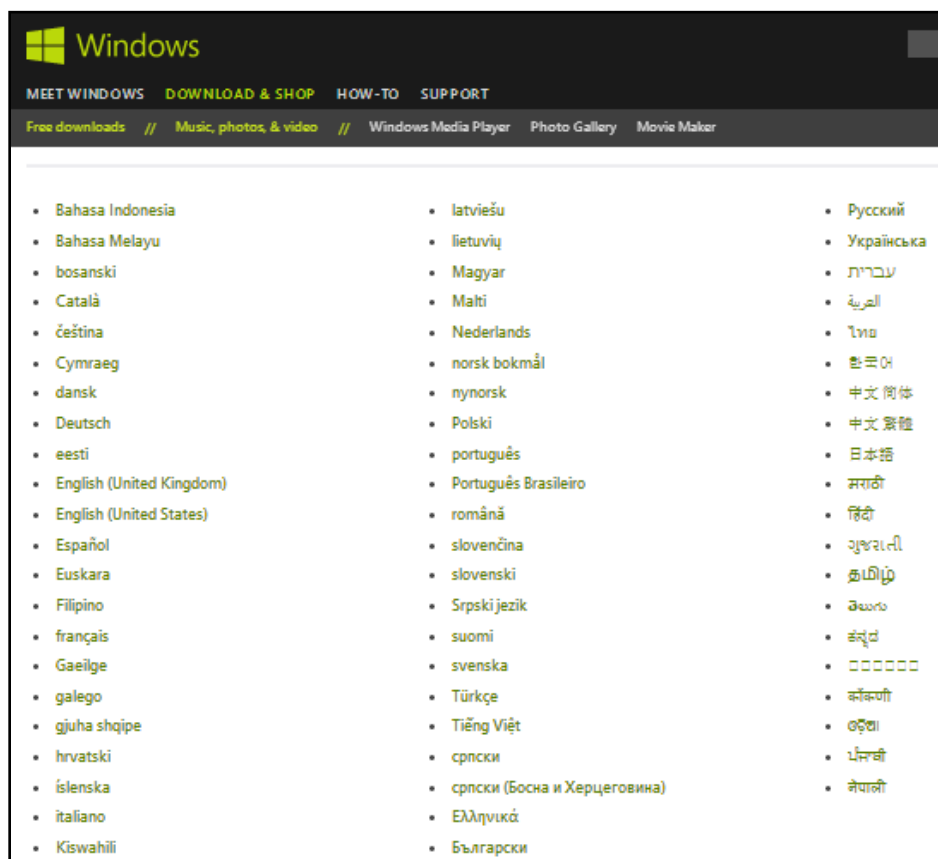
Windows

MEET WINDOWS DOWNLOAD & SHOP HOW-TO SUPPORT

Free downloads // Music, photos, & video // Windows Media Player Photo Gallery Movie Maker

- Bahasa Indonesia
- Bahasa Melayu
- bosanski
- Català
- čeština
- Cymraeg
- dansk
- Deutsch
- eesti
- English (United Kingdom)
- English (United States)
- Español
- Euskara
- Filipino
- français
- Gaeilge
- galego
- gjuha shqipe
- hrvatski
- íslenska
- italiano
- Kiswahili

- latviešu
- lietuvių
- Magyar
- Malti
- Nederlands
- norsk bokmål
- nynorsk
- Polski
- português
- Português Brasileiro
- română
- slovenčina
- slovenski
- Srpski jezik
- suomi
- svenska
- Türkçe
- Tiếng Việt
- српски
- српски (Босна и Херцеговина)
- Ελληνικά
- Български

- Русский
- Українська
- עברית
- العربية
- ไทย
- 한국어
- 中文(简体)
- 中文(繁體)
- 日本語
- मराठी
- हिंदी
- ગુજરાતી
- தமிழ்
- తెలుగు
- ಕನ್ನಡ
- □□□□□□
- कोंकणी
- ଓଡ଼ିଆ
- ਪੰਜਾਬੀ
- नेपाली